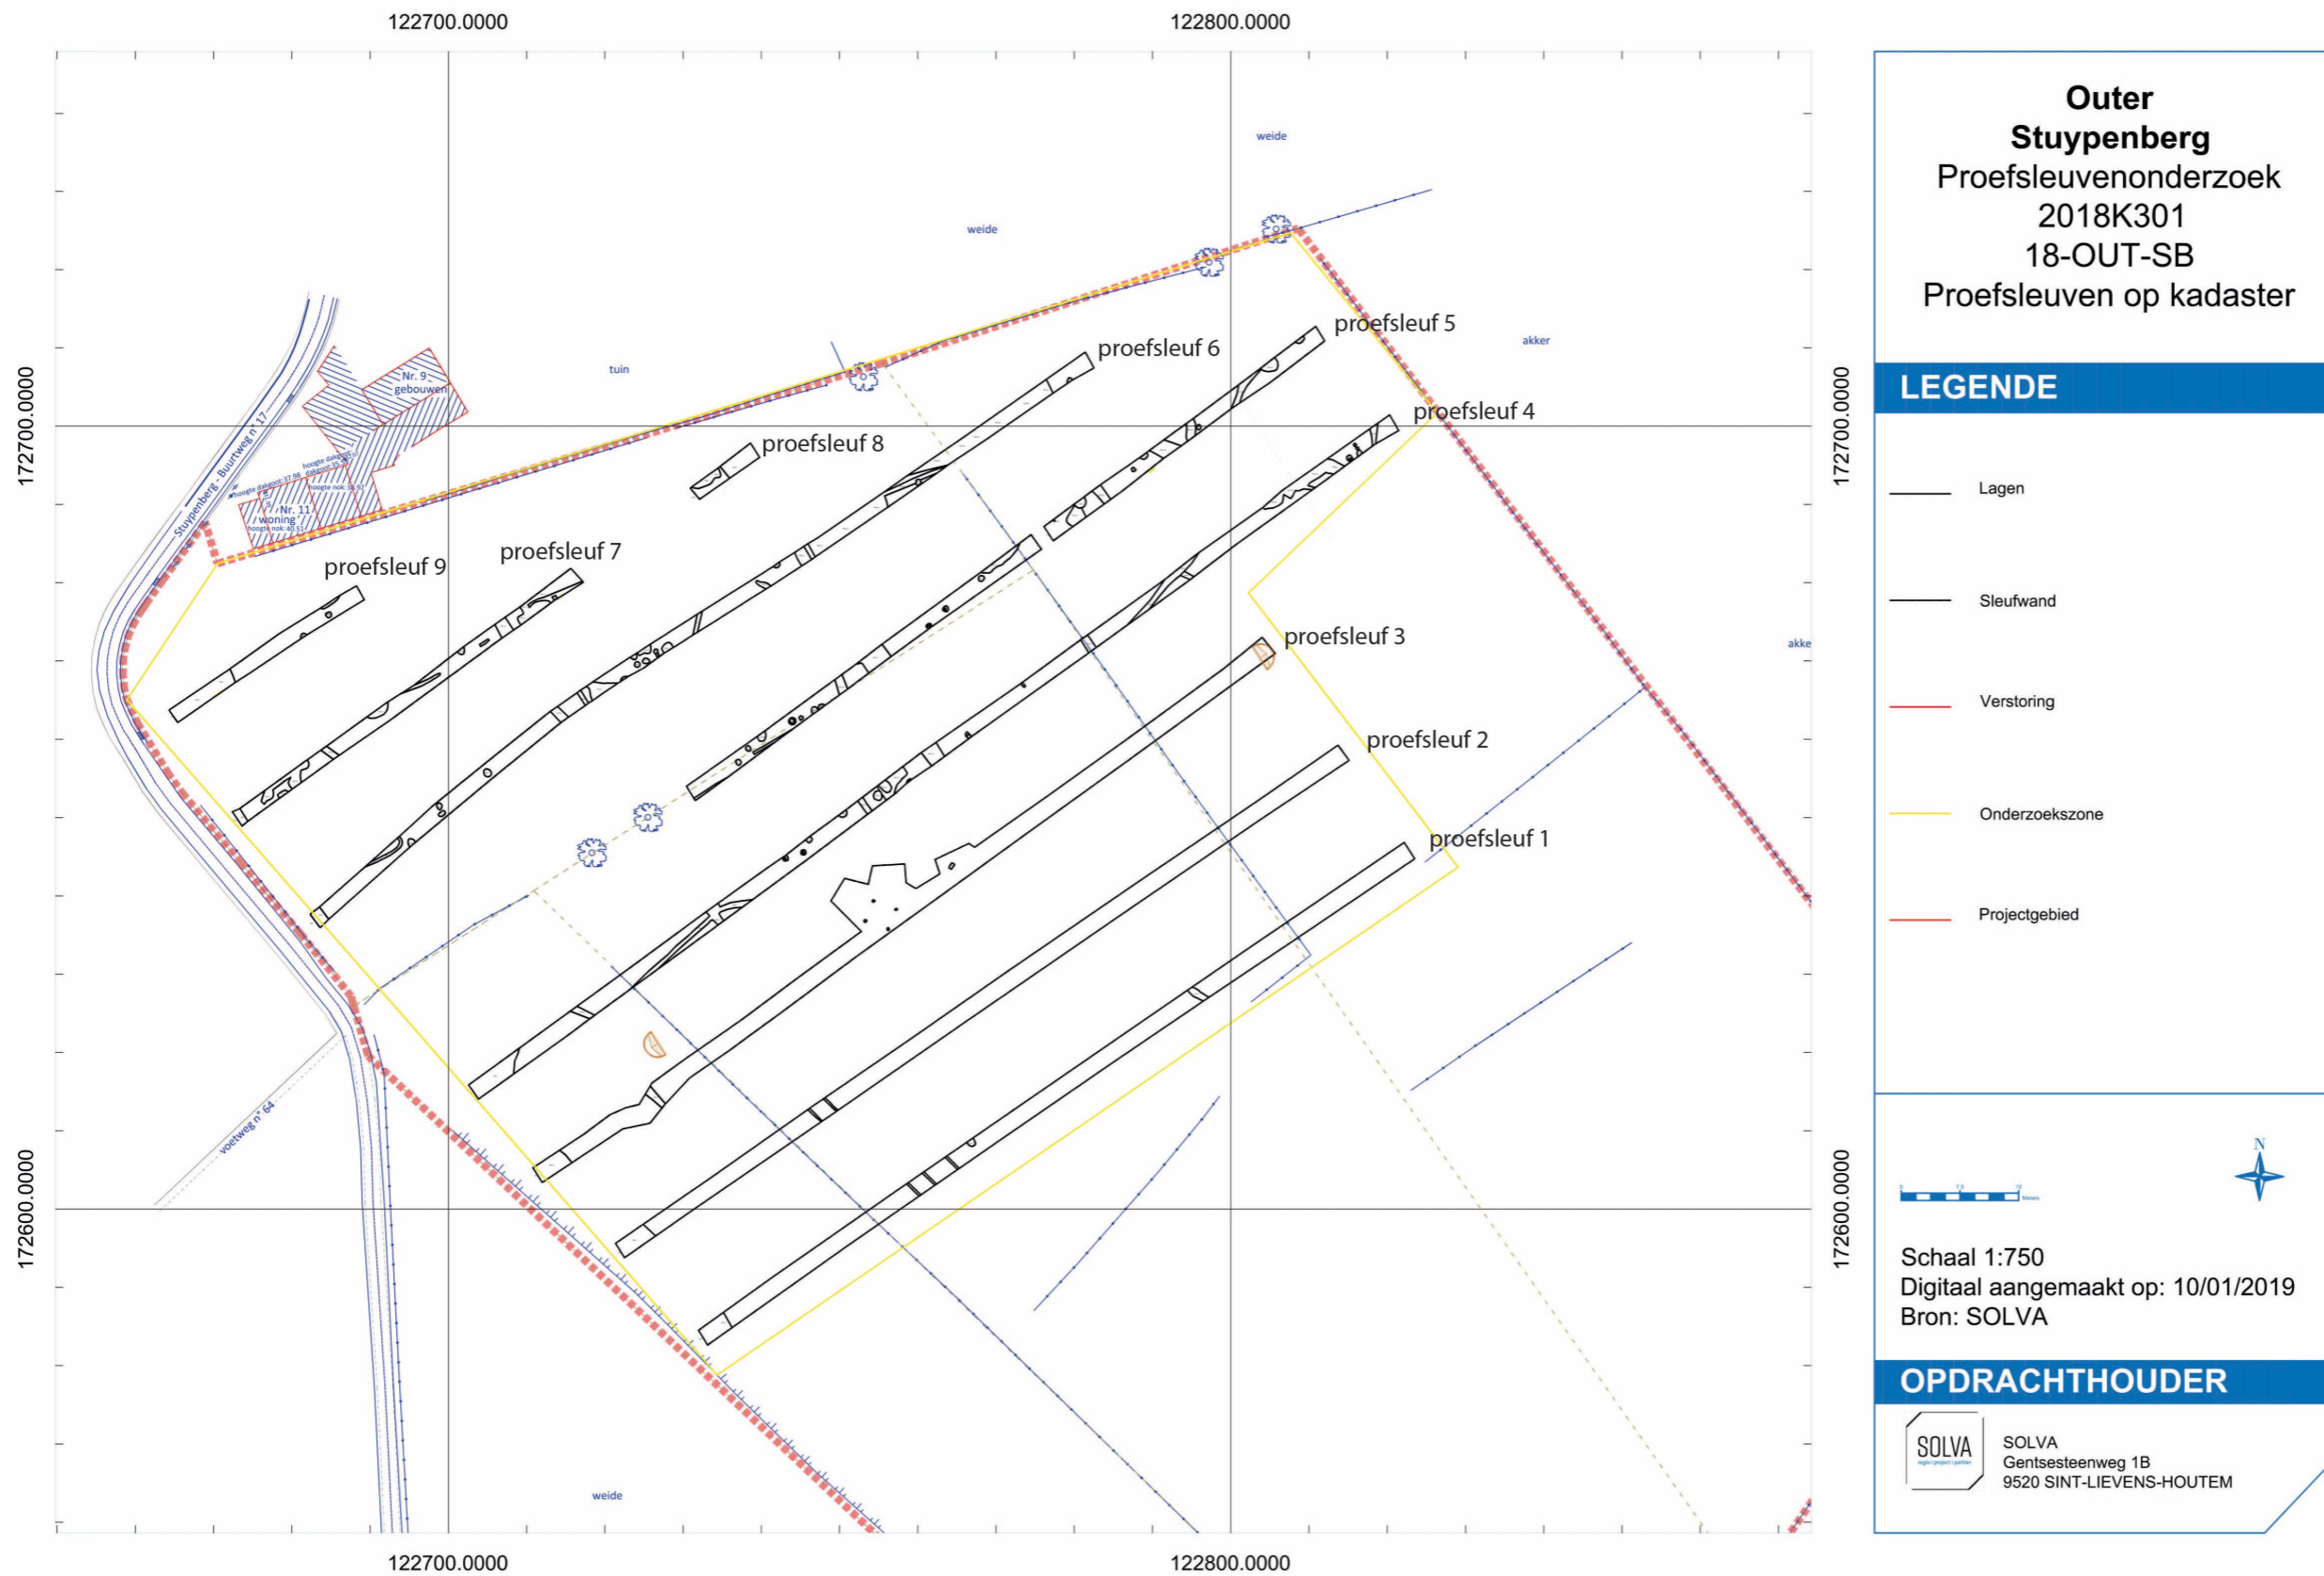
122700.0000
122800.0000

172700.0000
172600.0000

weide

weide

tuin

akker

akke

Nr. 9
gebouwen

Nr. 11
woning

Stuypenberg - Buurtweg n° 17

voetweg n° 64

proefsleuf 5
proefsleuf 6
proefsleuf 4
proefsleuf 8
proefsleuf 7
proefsleuf 9
proefsleuf 3
proefsleuf 2
proefsleuf 1

weide

122700.0000
122800.0000

172700.0000
172600.0000

Outer
Stuypenberg
Proefsleuvenonderzoek
2018K301
18-OUT-SB
Proefsleuven op kadaster

LEGENDE

Lagen

Sleufwand

Verstoring

Onderzoekszone

Projectgebied

N

Schaal 1:750
Digitaal aangemaakt op: 10/01/2019
Bron: SOLVA

OPDRACHTHOUDER

SOLVA

SOLVA
Gentsesteenweg 1B
9520 SINT-LIEVENS-HOUTEM